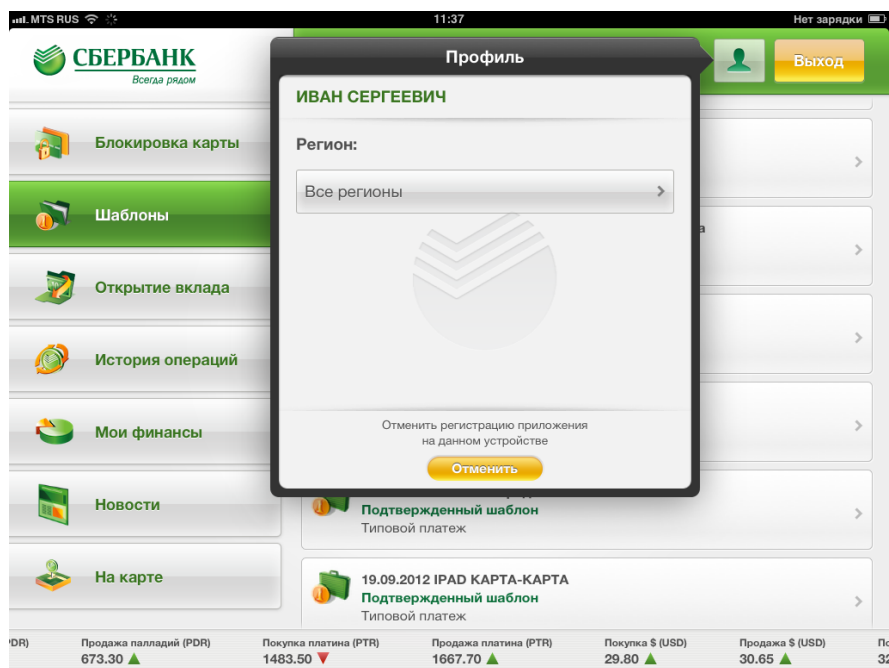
MTS RUS 11:37 Нет зарядки

СБЕРБАНК
Всегда рядом

Профиль

Выход

ИВАН СЕРГЕЕВИЧ

Регион:

Все регионы

Отменить регистрацию приложения на данном устройстве

Отменить

Блокировка карты

Шаблоны

Открытие вклада

История операций

Мои финансы

Новости

На карте

а

Подтвержденный шаблон
Типовой платеж

19.09.2012 IPAD КАРТА-КАРТА
Подтвержденный шаблон
Типовой платеж

DR) Продажа палладий (PDR) 673.30 Покупка платина (PTR) 1483.50 Продажа платина (PTR) 1667.70 Покупка $ (USD) 29.80 Продажа $ (USD) 30.65 По 3